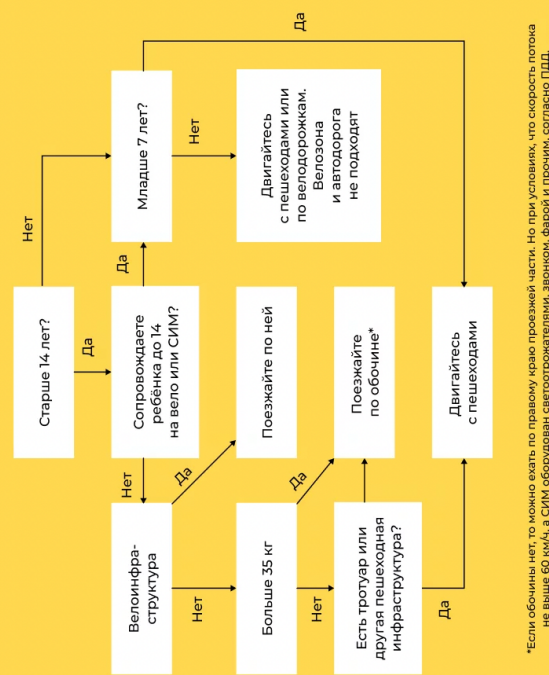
Старше 14 лет?

Нет

Да

Сопровождаете ребёнка до 14 на вело или СИМ?

Да

Младше 7 лет?

Да

Нет

Двигайтесь с пешеходами или по велодорожкам. Велозона и автодорога не подходят

Нет

Велоинфраструктура

Да

Поезжайте по ней

Нет

Больше 35 кг

Да

Поезжайте по обочине*

Нет

Есть тротуар или другая пешеходная инфраструктура?

Да

Двигайтесь с пешеходами

*Если обочины нет, то можно ехать по правому краю проезжей части. Но при условиях, что скорость потока не выше 60 км/ч, а СИМ оборудован световозвращателями, звонком, фарой и прочим, согласно ПДД.